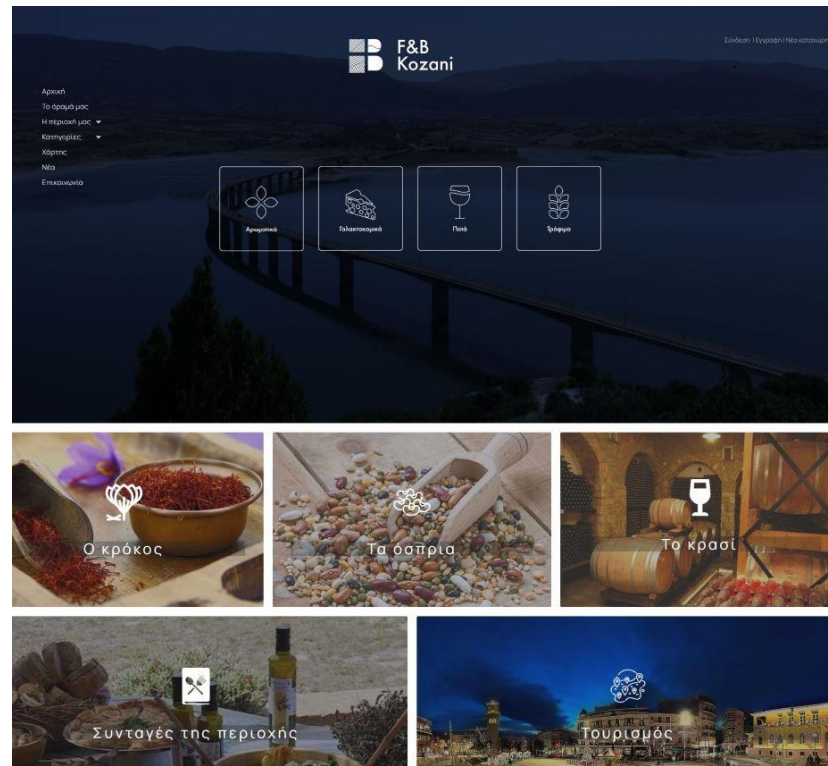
F&B Kozani

Σύνδεση | Εγγραφή | Νέα καταχώρ

Αρχική
Το όραμά μας
Η περιοχή μας
Κατηγορίες
Χάρτης
Νέα
Επικοινωνία

Αρωματικά
Γαλακτοκομικά
Ποτά
Τρόφιμα

Ο κρόκος
Τα όσπρια
Το κρασί
Συνταγές της περιοχής
Τουρισμός